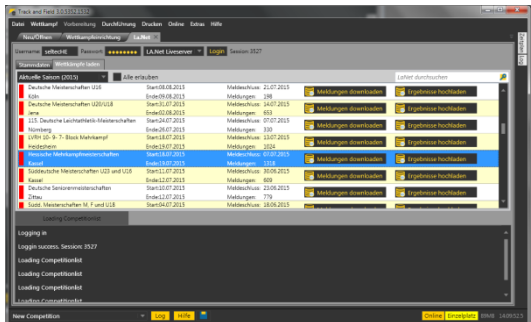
Track and Field 3.0.3922.1512

Datei Wettkampf Vorbereitung Durchführung Drucken Online Extras Hilfe

Neu/Öffnen Wettkampfeinrichtung LA.Net

Username: seltecHE Passwort: ●●●●●●●● LA.Net Liveserver Login Session: 3527

Stammdaten Wettkämpfe laden

Aktuelle Saison (2015) Alle erlauben LaNet durchsuchen

| | | | | |
|---|---|---|---|---|
| Deutsche Meisterschaften U16 Köln | Start:08.08.2015 Ende:09.08.2015 | Meldeschluss: 21.07.2015 Meldungen: 198 | Meldungen downloaden | Ergebnisse hochladen |
| Deutsche Meisterschaften U20/U18 Jena | Start:31.07.2015 Ende:02.08.2015 | Meldeschluss: 14.07.2015 Meldungen: 653 | Meldungen downloaden | Ergebnisse hochladen |
| 115. Deutsche Leichtathletik-Meisterschaften Nürnberg | Start:24.07.2015 Ende:26.07.2015 | Meldeschluss: 07.07.2015 Meldungen: 330 | Meldungen downloaden | Ergebnisse hochladen |
| LVRH 10.-9.-7.- Block Mehrkampf Heidesheim | Start:18.07.2015 Ende:19.07.2015 | Meldeschluss: 13.07.2015 Meldungen: 1024 | Meldungen downloaden | Ergebnisse hochladen |
| Hessische Mehrkampfmeisterschaften Kassel | Start:18.07.2015 Ende:19.07.2015 | Meldeschluss: 07.07.2015 Meldungen: 1318 | Meldungen downloaden | Ergebnisse hochladen |
| Süddeutsche Meisterschaften U23 und U16 Kassel | Start:11.07.2015 Ende:12.07.2015 | Meldeschluss: 30.06.2015 Meldungen: 609 | Meldungen downloaden | Ergebnisse hochladen |
| Deutsche Seniorenmeisterschaften Zittau | Start:10.07.2015 Ende:12.07.2015 | Meldeschluss: 23.06.2015 Meldungen: 779 | Meldungen downloaden | Ergebnisse hochladen |
| Südd. Meisterschaften M, F und U18 | Start:04.07.2015 | Meldeschluss: 18.06.2015 | | |

Loading Competitionlist

Logging in
Loggin success. Session: 3527
Loading Competitionlist
Loading Competitionlist
Loading Competitionlist
Loading Competitionlist

New Competition Log Hilfe Online Einzelplatz

Startplan Log